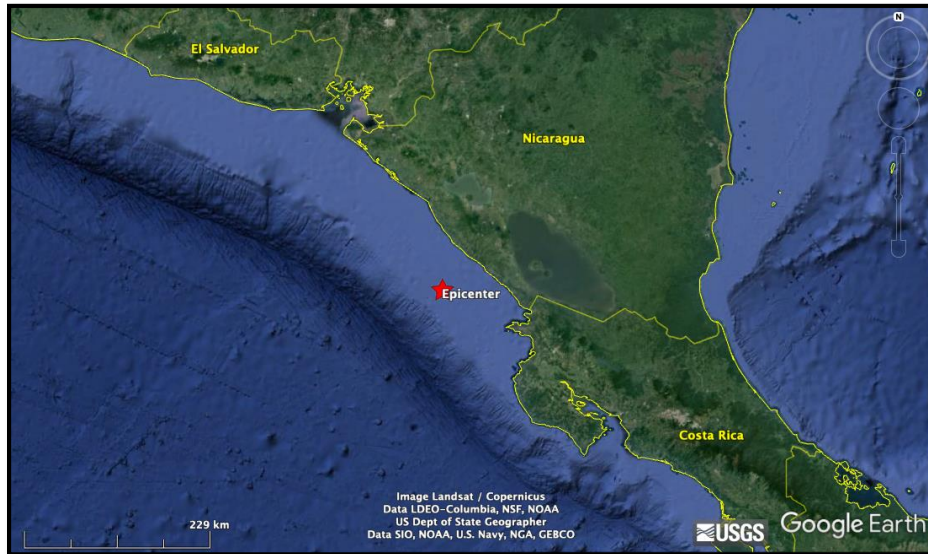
N

El Salvador

Nicaragua

Epicenter

Costa Rica

229 km

Image Landsat / Copernicus
Data LDEO-Columbia, NSF, NOAA
US Dept of State Geographer
Data SIO, NOAA, U.S. Navy, NGA, GEBCO

USGS

Google Earth